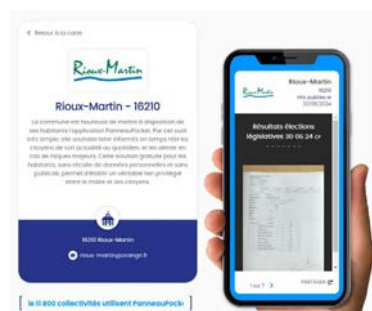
< Retour à la carte

Rioux-Martin

Rioux-Martin - 16210

La commune est heureuse de mettre à disposition de ses habitants l'application PanneauPocket. Par cet outil très simple, elle souhaite tenir informés en temps réel les citoyens de son actualité au quotidien, et les alerter en cas de risques majeurs. Cette solution gratuite pour les habitants, sans récolte de données personnelles et sans publicité, permet d'établir un véritable lien privilégié entre la mairie et ses citoyens.

16210 Rioux-Martin

rioux-martin@orange.fr

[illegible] 11 800 collectivités utilisent PanneauPock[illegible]

Rioux-Martin

Rioux-Martin
16210
Info publiée le
30/06/2024

Résultats élections législatives 30 06 24 1er

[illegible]

PARTAGER